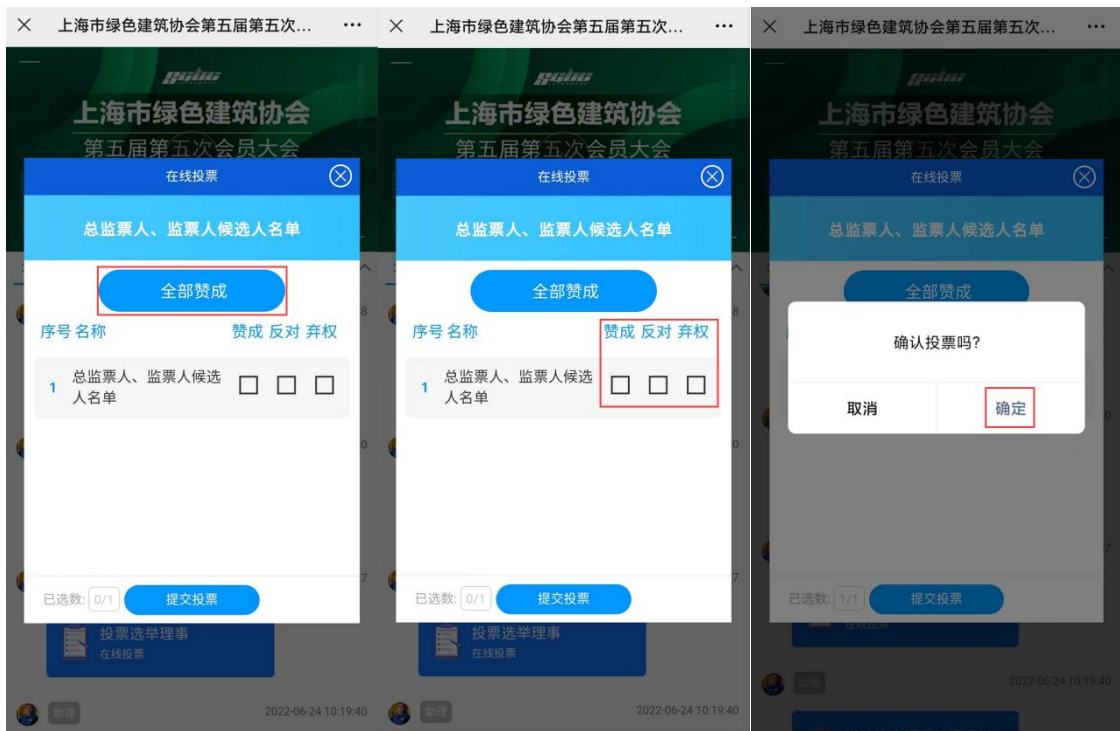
× 上海市绿色建筑协会第五届第五次... ···

上海市绿色建筑协会
第五届第五次会员大会

在线投票

总监票人、监票人候选人名单

全部赞成

序号 名称 赞成 反对 弃权

1 总监票人、监票人候选人名单 □ □ □

已选数: 0/1 提交投票

投票选举理事
在线投票

助理 2022-06-24 10:19:40

× 上海市绿色建筑协会第五届第五次... ···

上海市绿色建筑协会
第五届第五次会员大会

在线投票

总监票人、监票人候选人名单

全部赞成

序号 名称 赞成 反对 弃权

1 总监票人、监票人候选人名单 □ □ □

已选数: 0/1 提交投票

投票选举理事
在线投票

助理 2022-06-24 10:19:40

× 上海市绿色建筑协会第五届第五次... ···

上海市绿色建筑协会
第五届第五次会员大会

在线投票

总监票人、监票人候选人名单

全部赞成

确认投票吗?

取消 确定

已选数: 1/1 提交投票

在线投票

助理 2022-06-24 10:19:40